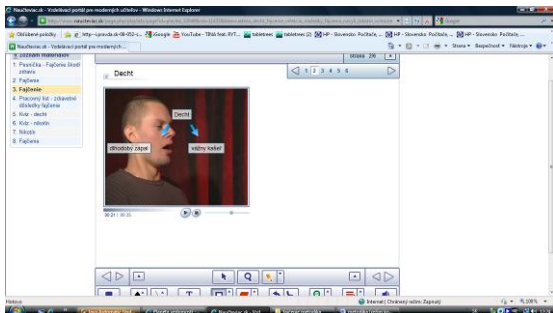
Naučteviac.sk - Vzdelávací portál pre moderných učiteľov - Windows Internet Explorer

http://www.naucteviac.sk/

Obľúbené položky | http--pravda.sk-08-052-c... | iGoogle | YouTube - TINA feat. RYT... | tabletreec | tabletreec (2) | HP - Slovensko: Počítače... | HP - Slovensko: Počítače... | HP - Slovensko: Počítač...

Naučteviac.sk - Vzdelávací portál pre moderných...

Stranu | Bezpečnosť | Nástroje

1. Zoznam materiálov

1. Povnička - Fajčenie škodí zdraviu
2. Fajčenie
3. Fajčenie
4. Pracovný list - zdravotné dôsledky fajčenia
5. Kvíz - decht
6. Kvíz - nikotín
7. Nikotín
8. Fajčenie

Decht

strana 2/6

1 2 3 4 5 6

Decht

chronický zápal

vážny kašeľ

00:21 / 00:35

Hotovo

Internet | Chránený režim: Zapnutý

100%